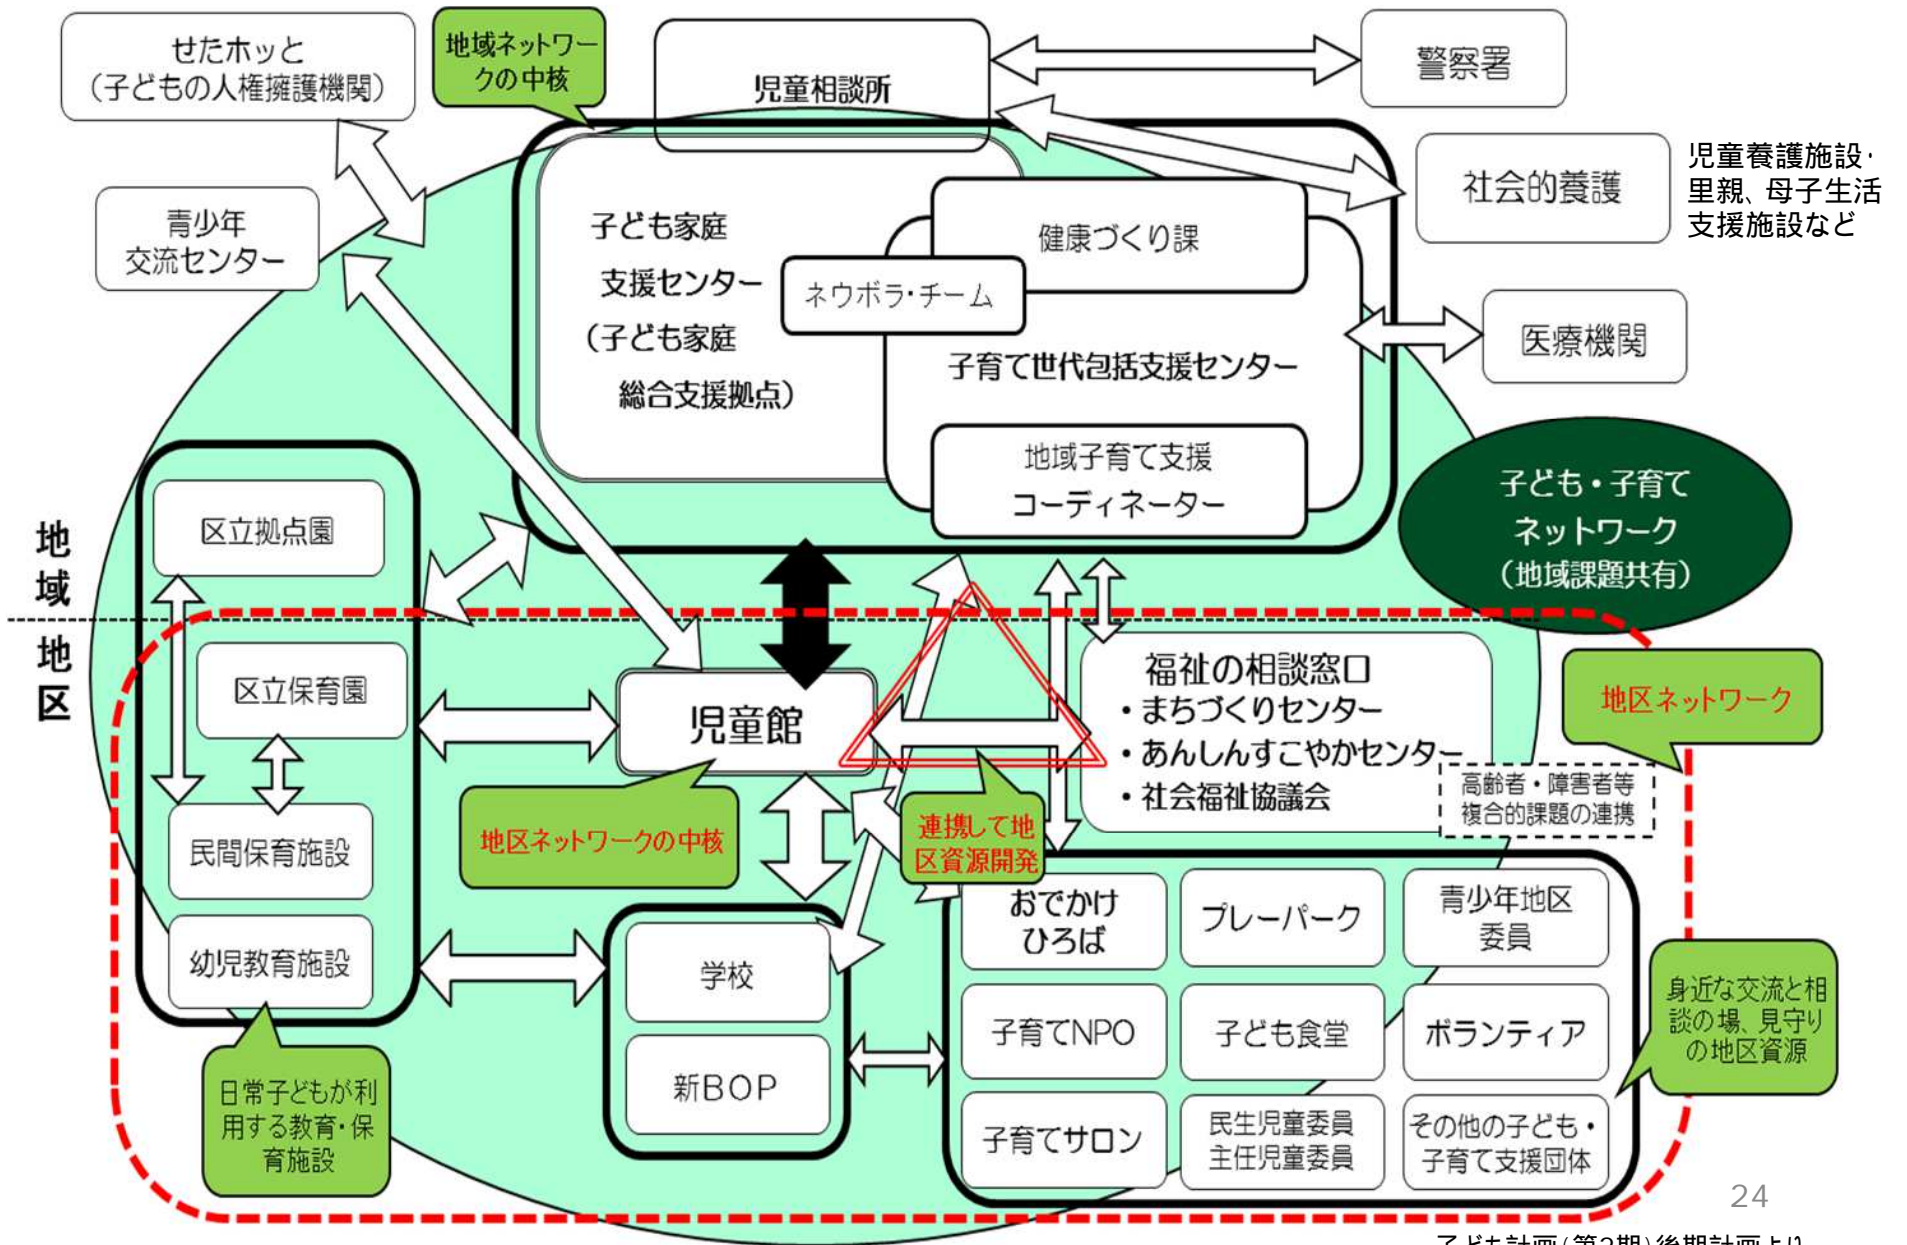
せたホッと
(子どもの人権擁護機関)

地域ネットワークの中核

児童相談所

警察署

社会的養護

児童養護施設・里親、母子生活支援施設など

青少年交流センター

子ども家庭支援センター
(子ども家庭総合支援拠点)

健康づくり課

ネウボラ・チーム

子育て世代包括支援センター

医療機関

地域子育て支援コーディネーター

子ども・子育てネットワーク
(地域課題共有)

地域

地区

区立拠点園

区立保育園

民間保育施設

幼児教育施設

児童館

福祉の相談窓口
・まちづくりセンター
・あんしんすこやかセンター
・社会福祉協議会

地区ネットワーク

高齢者・障害者等複合的課題の連携

地区ネットワークの中核

連携して地区資源開発

おでかけひろば

プレーパーク

青少年地区委員

学校

新BOP

子育てNPO

子ども食堂

ボランティア

身近な交流と相談の場、見守りの地区資源

日常子どもが利用する教育・保育施設

子育てサロン

民生児童委員
主任児童委員

その他の子ども・子育て支援団体

24

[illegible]